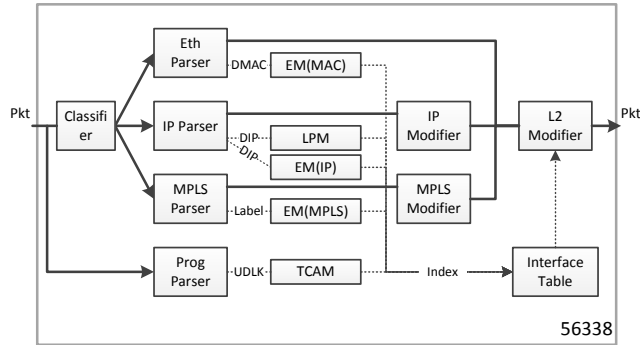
Pkt

Classifier

Eth Parser

DMAC

EM(MAC)

IP Parser

DIP

LPM

DIP

EM(IP)

MPLS Parser

Label

EM(MPLS)

Prog Parser

UDLK

TCAM

IP Modifier

MPLS Modifier

L2 Modifier

Pkt

Index

Interface Table

56338